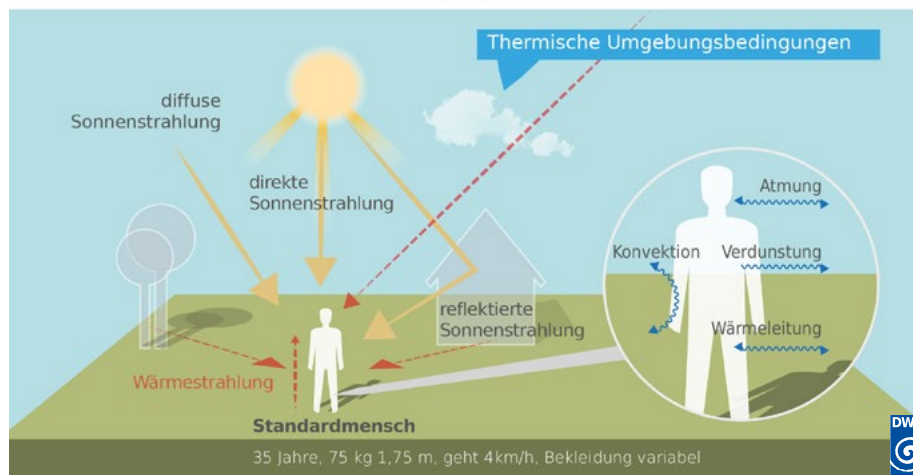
Thermische Umgebungsbedingungen

diffuse Sonnenstrahlung

direkte Sonnenstrahlung

reflektierte Sonnenstrahlung

Wärmestrahlung

Standardmensch

Atmung

Konvektion

Verdunstung

Wärmeleitung

35 Jahre, 75 kg 1,75 m, geht 4km/h, Bekleidung variabel

DW